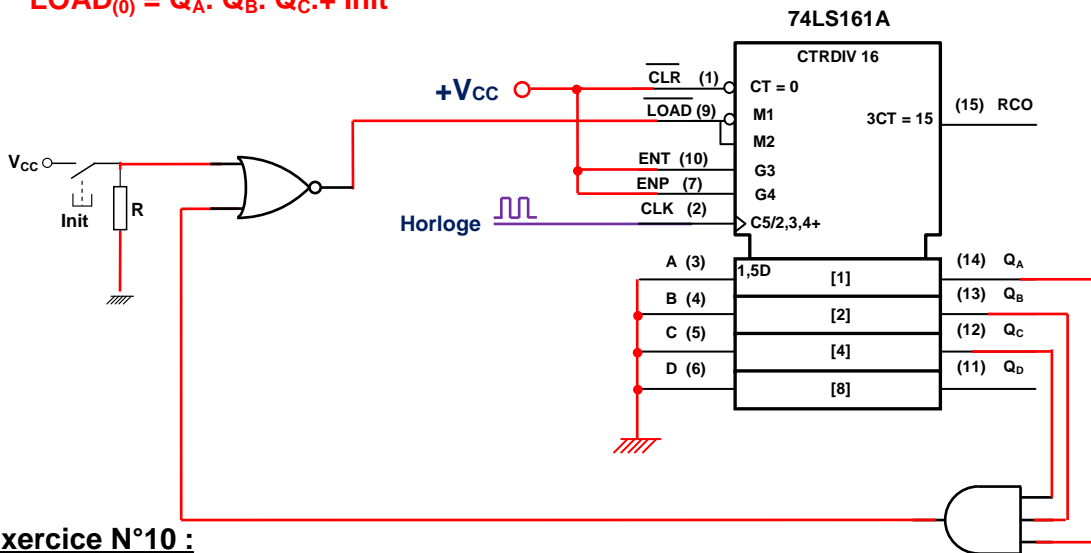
$LOAD_{(0)} = Q_A. Q_B. Q_C.+ Init$

74LS161A

CTRDIV 16

+VCC

$\overline{CLR}$ (1)

CT = 0

$\overline{LOAD}$ (9)

M1

M2

3CT = 15

(15) RCO

$V_{CC}$

Init

R

ENT (10)

G3

ENP (7)

G4

Horloge

CLK (2)

C5/2,3,4+

A (3)

1,5D

[1]

(14) $Q_A$

B (4)

[2]

(13) $Q_B$

C (5)

[4]

(12) $Q_C$

D (6)

[8]

(11) $Q_D$

xercice N°10 :